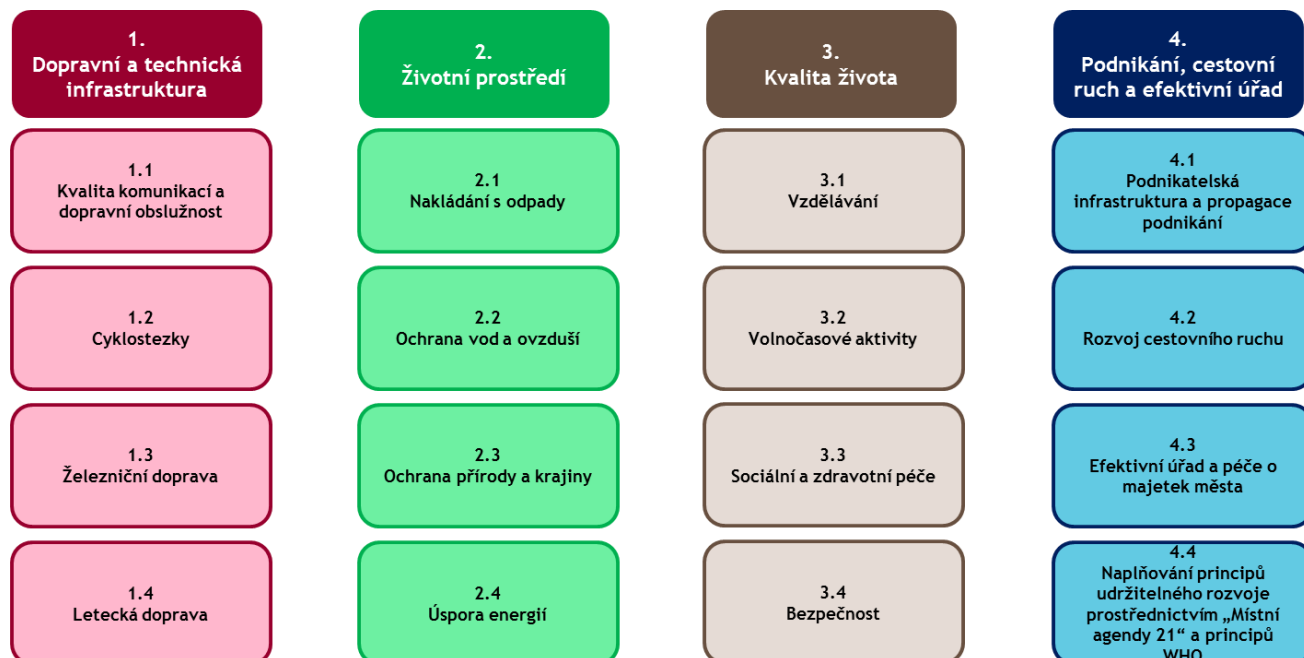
1.
Dopravní a technická infrastruktura

1.1
Kvalita komunikací a dopravní obslužnost

1.2
Cyklostezky

1.3
Železniční doprava

1.4
Letecká doprava

2.
Životní prostředí

2.1
Nakládání s odpady

2.2
Ochrana vod a ovzduší

2.3
Ochrana přírody a krajiny

2.4
Úspora energií

3.
Kvalita života

3.1
Vzdělávání

3.2
Volnočasové aktivity

3.3
Sociální a zdravotní péče

3.4
Bezpečnost

4.
Podnikání, cestovní ruch a efektivní úřad

4.1
Podnikatelská infrastruktura a propagace podnikání

4.2
Rozvoj cestovního ruchu

4.3
Efektivní úřad a péče o majetek města

4.4
Naplňování principů udržitelného rozvoje prostřednictvím „Místní agendy 21“ a principů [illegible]